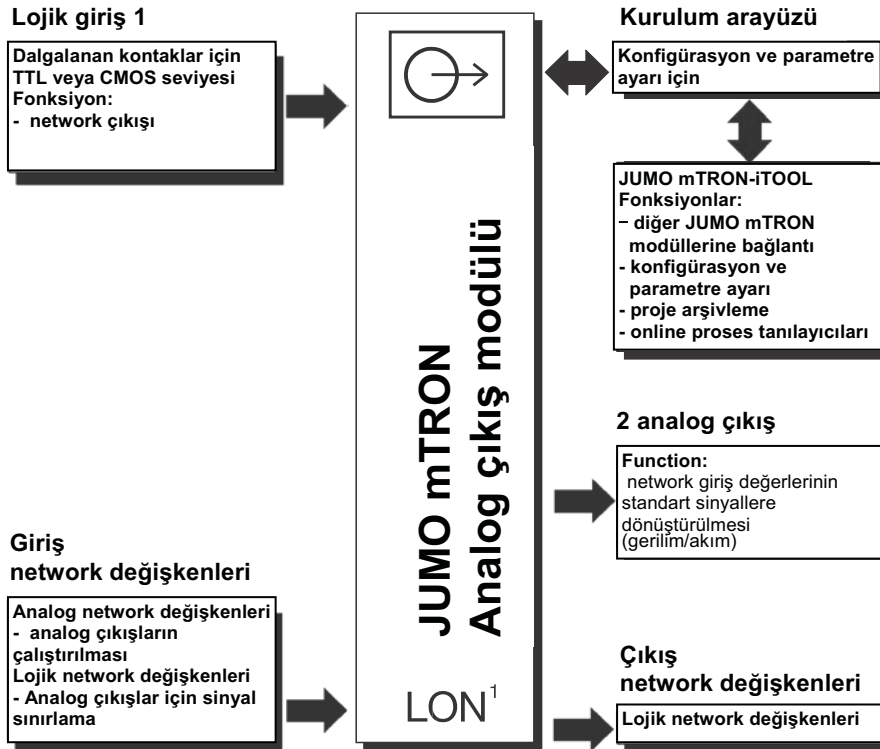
Lojik giriş 1

Dalgalanan kontaklar için TTL veya CMOS seviyesi
Fonksiyon:
- network çıkışı

JUMO mTRON
Analog çıkış modülü

LON$^1$

Kurulum arayüzü

Konfigürasyon ve parametre ayarı için

JUMO mTRON-iTOOL
Fonksiyonlar:
– diğer JUMO mTRON modüllerine bağlantı
- konfigürasyon ve parametre ayarı
- proje arşivleme
- online proses tanılayıcıları

2 analog çıkış

Function:
network giriş değerlerinin standart sinyallere dönüştürülmesi (gerilim/akım)

Giriş
network değişkenleri

Analog network değişkenleri
- analog çıkışların çalıştırılması
Lojik network değişkenleri
- Analog çıkışlar için sinyal sınırlama

Çıkış
network değişkenleri

Lojik network değişkenleri